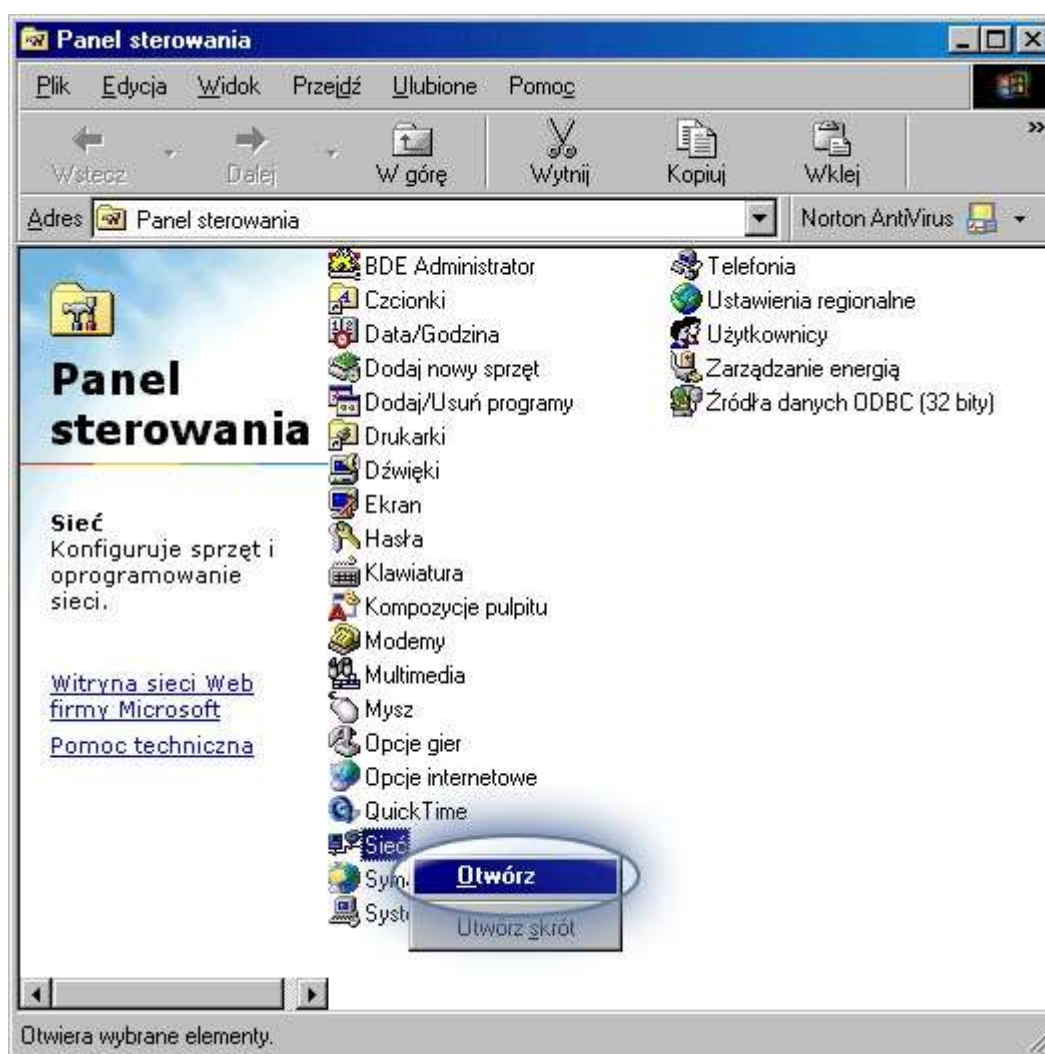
Panel sterowania

Plik Edycja Widok Przejdź Ulubione Pomoc

Wstecz Dalej W górę Wytnij Kopiuj Wklej

Adres Panel sterowania

Norton AntiVirus

Panel sterowania

Sieć
Konfiguruje sprzęt i oprogramowanie sieci.

Witryna sieci Web firmy Microsoft

Pomoc techniczna

BDE Administrator
Czcionki
Data/Godzina
Dodaj nowy sprzęt
Dodaj/Usuń programy
Drukarki
Dźwięki
Ekran
Hasła
Klawiatura
Kompozycje pulpitu
Modemy
Multimedia
Mysz
Opcje gier
Opcje internetowe
QuickTime
Sieć
Sym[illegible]
Syst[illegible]

Otwórz
Utwórz skrót

Telefonia
Ustawienia regionalne
Użytkownicy
Zarządzanie energią
Źródła danych ODBC (32 bity)

Otwiera wybrane elementy.